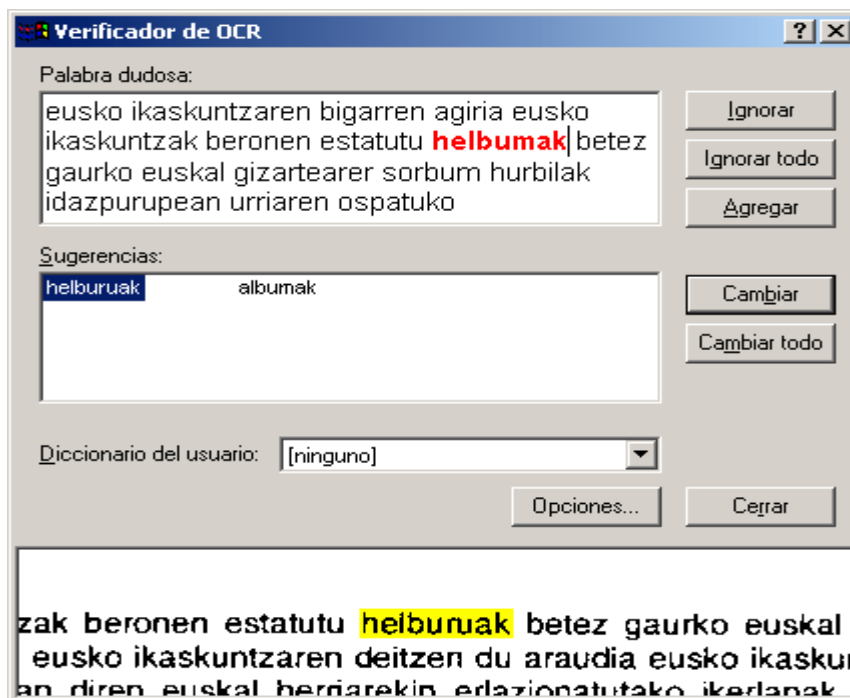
Verificador de OCR

? X

Palabra dudosa:

eusko ikaskuntzaren bigarren agiria eusko ikaskuntzak beronen estatutu helbumak betez gaurko euskal gizartearer sorbum hurbilak idazpurupean urriaren ospatuko

Ignorar

Ignorar todo

Agregar

Sugerencias:

helburuak

albumak

Cambiar

Cambiar todo

Diccionario del usuario:

[ninguno]

Opciones...

Cerrar

zak beronen estatutu helburuak betez gaurko euskal

eusko ikaskuntzaren deitzen du araudia eusko ikaskur

an diren euskal bergiarekin erlazionatutako ikerlanak